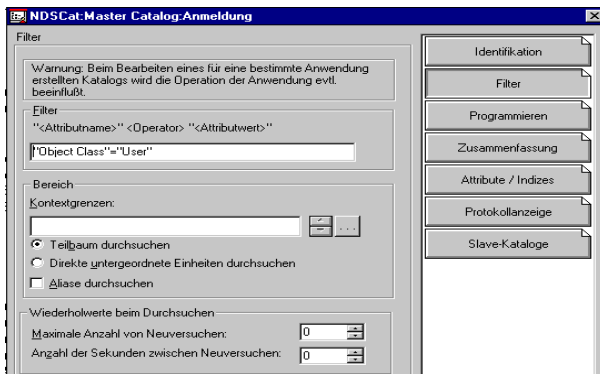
NDSCat:Master Catalog:Anmeldung

Filter

Warnung: Beim Bearbeiten eines für eine bestimmte Anwendung erstellten Katalogs wird die Operation der Anwendung evtl. beeinflußt.

Filter

"<Attributname>" <Operator> "<Attributwert>"

"Object Class"="User"

Bereich

Kontextgrenzen:

...

Teilbaum durchsuchen

Direkte untergeordnete Einheiten durchsuchen

Aliase durchsuchen

Wiederholwerte beim Durchsuchen

Maximale Anzahl von Neuversuchen: 0

Anzahl der Sekunden zwischen Neuversuchen: 0

Identifikation

Filter

Programmieren

Zusammenfassung

Attribute / Indizes

Protokollanzeige

Slave-Kataloge